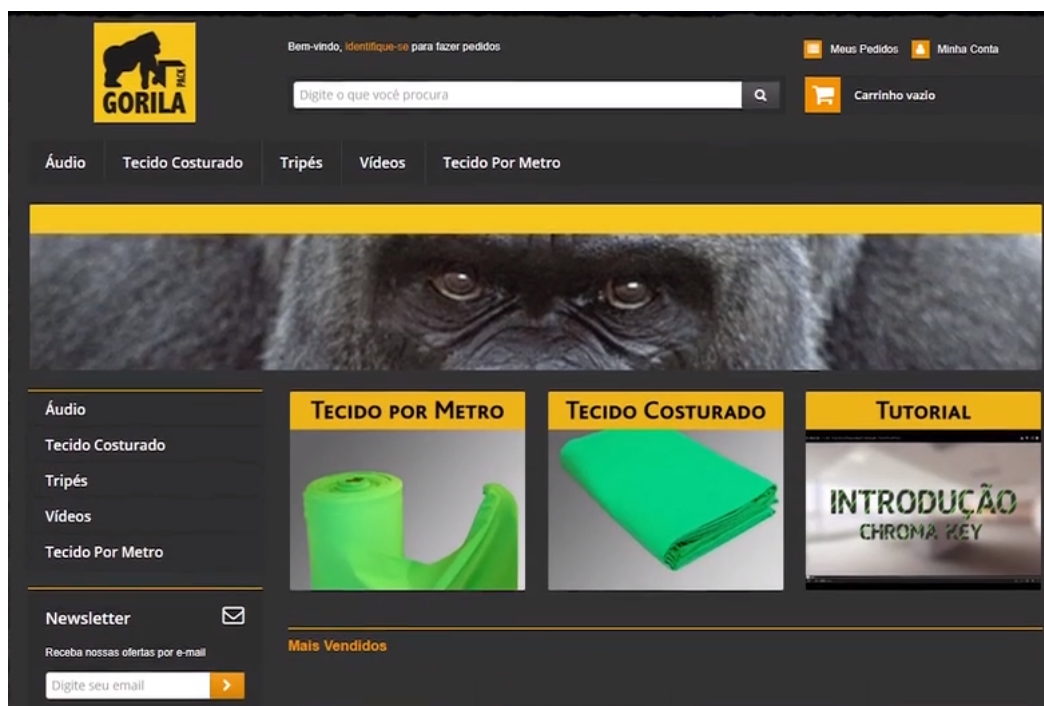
GORILA PACK

Bem-vindo, identifique-se para fazer pedidos

Digite o que você procura

Meus Pedidos Minha Conta

Carrinho vazio

Áudio Tecido Costurado Tripés Vídeos Tecido Por Metro

Áudio
Tecido Costurado
Tripés
Vídeos
Tecido Por Metro

TECIDO POR METRO

TECIDO COSTURADO

TUTORIAL

INTRODUÇÃO
CHROMA KEY

Newsletter

Receba nossas ofertas por e-mail

Digite seu email

Mais Vendidos